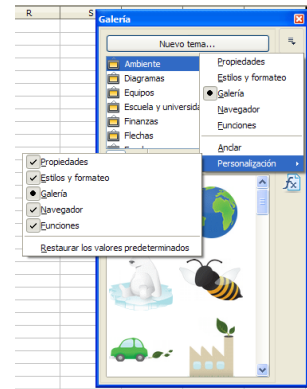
R
S
Galería
Nuevo tema...
Ambiente
Diagramas
Equipos
Escuela y universida
Finanzas
Flechas
Propiedades
Estilos y formateo
Galería
Navegador
Funciones
Anclar
Personalización
Propiedades
Estilos y formateo
Galería
Navegador
Funciones
Restaurar los valores predeterminados
fx